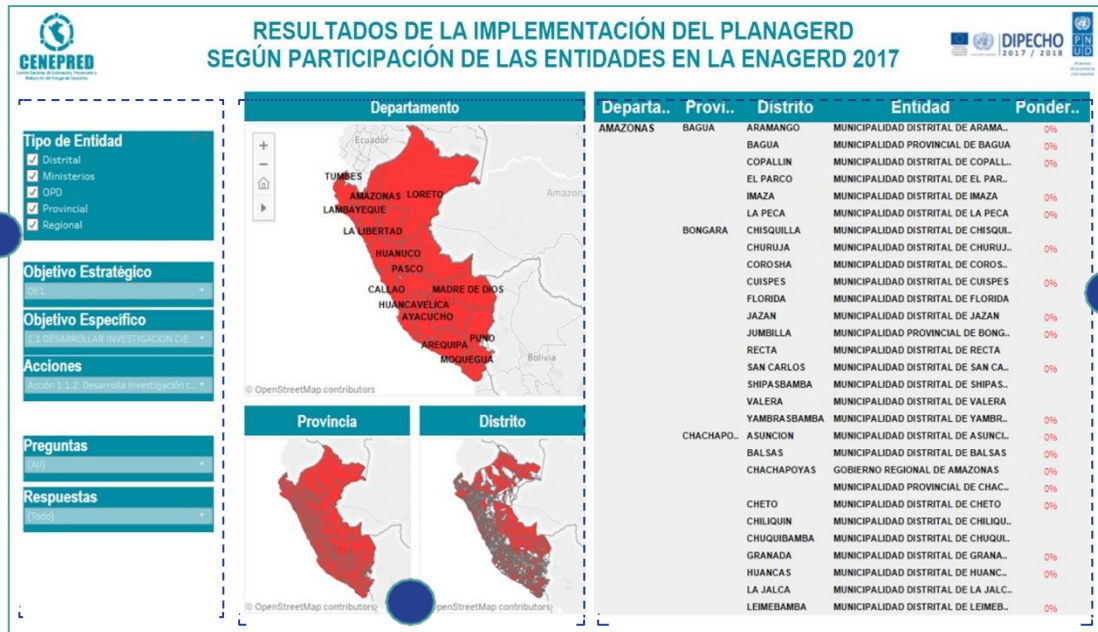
CENEPRED
Centro Nacional de Estimación, Prevención y Reducción del Riesgo de Desastres

RESULTADOS DE LA IMPLEMENTACIÓN DEL PLANAGERD
SEGÚN PARTICIPACIÓN DE LAS ENTIDADES EN LA ENAGERD 2017

DIPECHO 2017 / 2018
PNUD

Tipo de Entidad
Distrital
Ministerios
OPD
Provincial
Regional

Objetivo Estratégico
OE1

Objetivo Específico
1.1 DESARROLLAR INVESTIGACION CIE...

Acciones
Acción 1.1.2: Desarrolla investigación c...

Preguntas
(All)

Respuestas
(Todo)

Departamento
Ecuador
TUMBES
AMAZONAS
LORETO
LAMBAYEQUE
LA LIBERTAD
HUANUCO
PASCO
CALLAO
MADRE DE DIOS
HUANCAVELICA
AYACUCHO
PUNO
AREQUIPA
MOQUEGUA
Amazon
Bolivia
© OpenStreetMap contributors

Provincia
© OpenStreetMap contributors

Distrito
© OpenStreetMap contributors

| Departa.. | Provi.. | Distrito | Entidad | Ponder.. |
|---|---|---|---|---|
| AMAZONAS | BAGUA | ARAMANGO | MUNICIPALIDAD DISTRITAL DE ARAMA.. | 0% |
| | | BAGUA | MUNICIPALIDAD PROVINCIAL DE BAGUA | 0% |
| | | COPALLIN | MUNICIPALIDAD DISTRITAL DE COPALL.. | 0% |
| | | EL PARCO | MUNICIPALIDAD DISTRITAL DE EL PAR.. | |
| | | IMAZA | MUNICIPALIDAD DISTRITAL DE IMAZA | 0% |
| | | LA PECA | MUNICIPALIDAD DISTRITAL DE LA PECA | 0% |
| | BONGARA | CHISQUILLA | MUNICIPALIDAD DISTRITAL DE CHISQUI.. | |
| | | CHURUJA | MUNICIPALIDAD DISTRITAL DE CHURUJ.. | 0% |
| | | COROSHA | MUNICIPALIDAD DISTRITAL DE COROS.. | |
| | | CUISPES | MUNICIPALIDAD DISTRITAL DE CUISPES | 0% |
| | | FLORIDA | MUNICIPALIDAD DISTRITAL DE FLORIDA | |
| | | JAZAN | MUNICIPALIDAD DISTRITAL DE JAZAN | 0% |
| | | JUMBILLA | MUNICIPALIDAD PROVINCIAL DE BONG.. | 0% |
| | | RECTA | MUNICIPALIDAD DISTRITAL DE RECTA | |
| | | SAN CARLOS | MUNICIPALIDAD DISTRITAL DE SAN CA.. | 0% |
| | | SHIPASBAMBA | MUNICIPALIDAD DISTRITAL DE SHIPAS.. | |
| | | VALERA | MUNICIPALIDAD DISTRITAL DE VALERA | |
| | | YAMBRASBAMBA | MUNICIPALIDAD DISTRITAL DE YAMBR.. | 0% |
| | CHACHAPO.. | ASUNCION | MUNICIPALIDAD DISTRITAL DE ASUNCI.. | 0% |
| | | BALSAS | MUNICIPALIDAD DISTRITAL DE BALSAS | 0% |
| | | CHACHAPOYAS | GOBIERNO REGIONAL DE AMAZONAS | 0% |
| | | | MUNICIPALIDAD PROVINCIAL DE CHAC.. | 0% |
| | | CHETO | MUNICIPALIDAD DISTRITAL DE CHETO | 0% |
| | | CHILIQUIN | MUNICIPALIDAD DISTRITAL DE CHILIQU.. | |
| | | CHUQUIBAMBA | MUNICIPALIDAD DISTRITAL DE CHUQUI.. | |
| | | GRANADA | MUNICIPALIDAD DISTRITAL DE GRANA.. | 0% |
| | | HUANCAS | MUNICIPALIDAD DISTRITAL DE HUANC.. | 0% |
| | | LA JALCA | MUNICIPALIDAD DISTRITAL DE LA JALC.. | 0% |
| | | LEIMEBAMBA | MUNICIPALIDAD DISTRITAL DE LEIMEB.. | 0% |